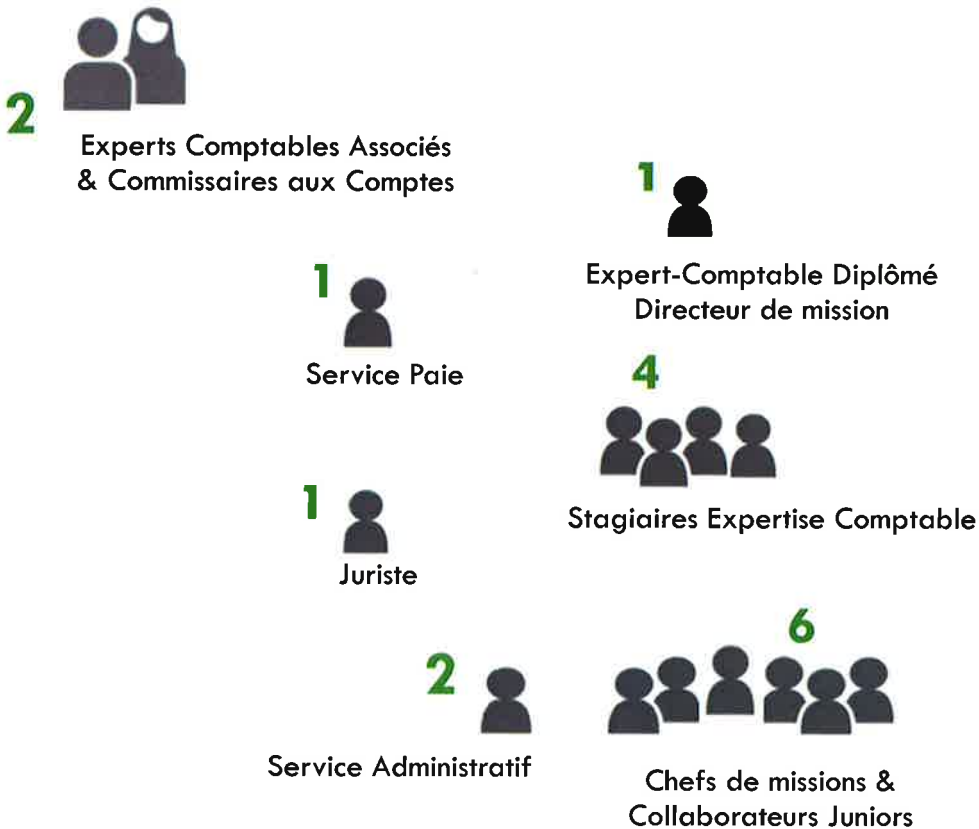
2

Experts Comptables Associés
& Commissaires aux Comptes

1

Expert-Comptable Diplômé
Directeur de mission

1

Service Paie

4

Stagiaires Expertise Comptable

1

Juriste

6

2

Service Administratif

Chefs de missions &
Collaborateurs Juniors